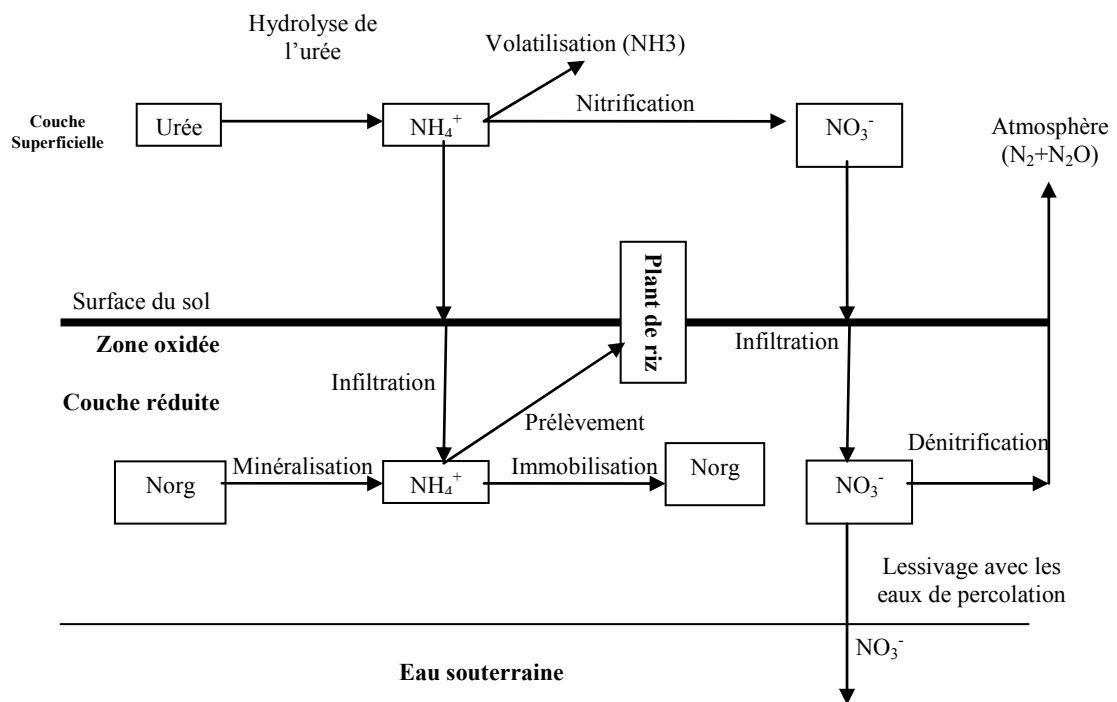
Hydrolyse de l'urée

Volatilisation (NH3)

Couche Superficielle

Urée

$NH_4^+$

Nitrification

$NO_3^-$

Atmosphère ($N_2$+$N_2O$)

Plant de riz

Surface du sol

Zone oxidée

Infiltration

Infiltration

Couche réduite

Prélèvement

Dénitrification

Norg

Minéralisation

$NH_4^+$

Immobilisation

Norg

$NO_3^-$

Lessivage avec les eaux de percolation

$NO_3^-$

Eau souterraine